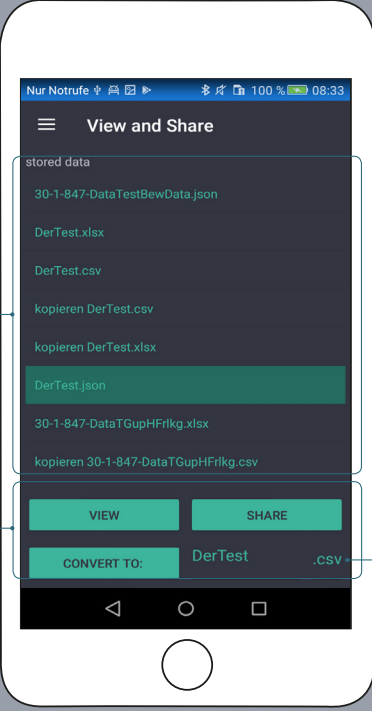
Nur Notrufe 100 % 08:33

View and Share

stored data

30-1-847-DataTestBewData.json

DerTest.xlsx

DerTest.csv

kopieren DerTest.csv

kopieren DerTest.xlsx

DerTest.json

30-1-847-DataTGupHFrlkg.xlsx

kopieren 30-1-847-DataTGupHFrlkg.csv

VIEW

SHARE

CONVERT TO:

DerTest

.csv